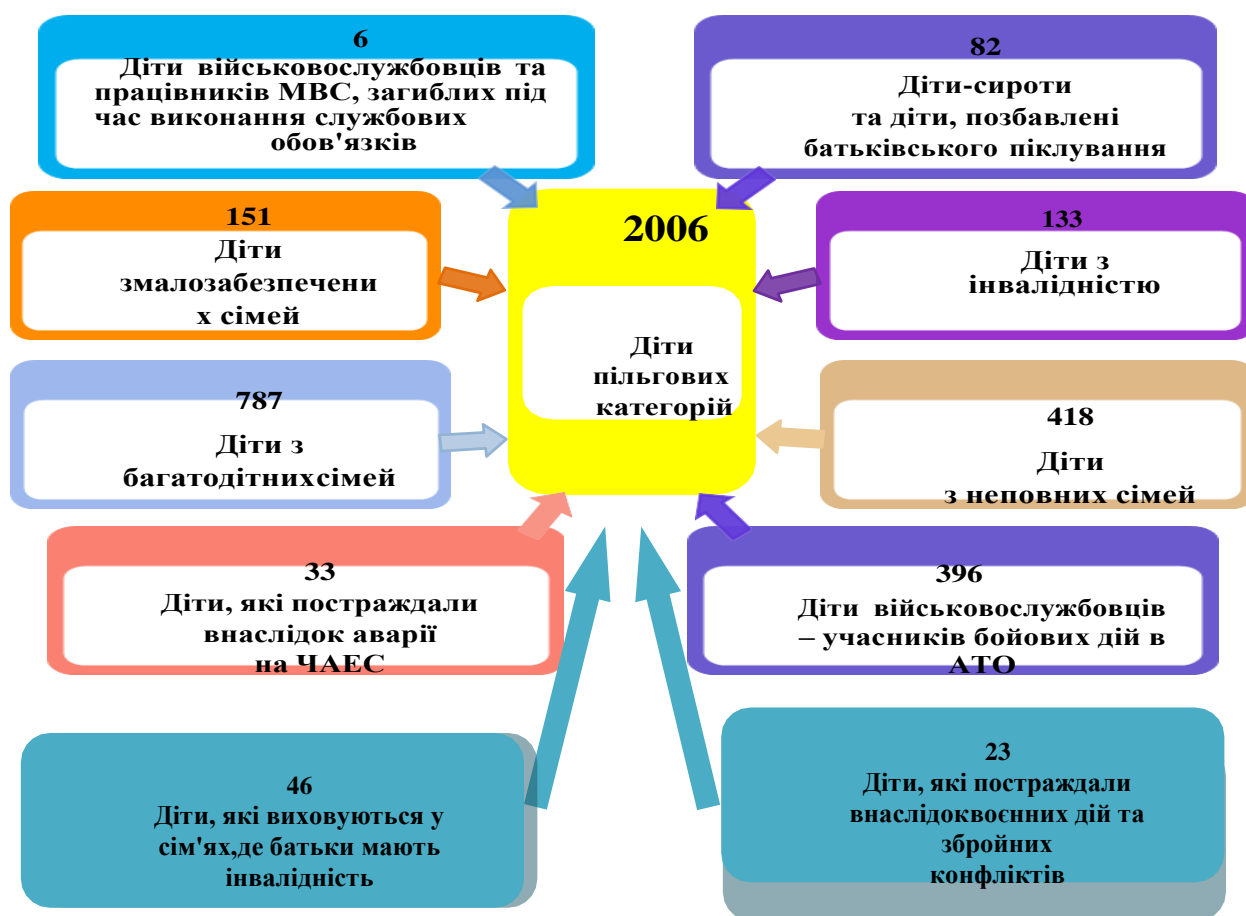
6
Діти військовослужбовців та працівників МВС, загиблих під час виконання службових обов'язків

82
Діти-сироти та діти, позбавлені батьківського піклування

151
Діти змалозабезпечени х сімей

2006

Діти пільгових категорій

133
Діти з інвалідністю

787
Діти з багатодітнихсімей

418
Діти з неповних сімей

33
Діти, які постраждали внаслідок аварії на ЧАЕС

396
Діти військовослужбовців – учасників бойових дій в АТО

46
Діти, які виховуються у сім'ях,де батьки мають інвалідність

23
Діти, які постраждали внаслідоквоєнних дій та збройних конфліктів